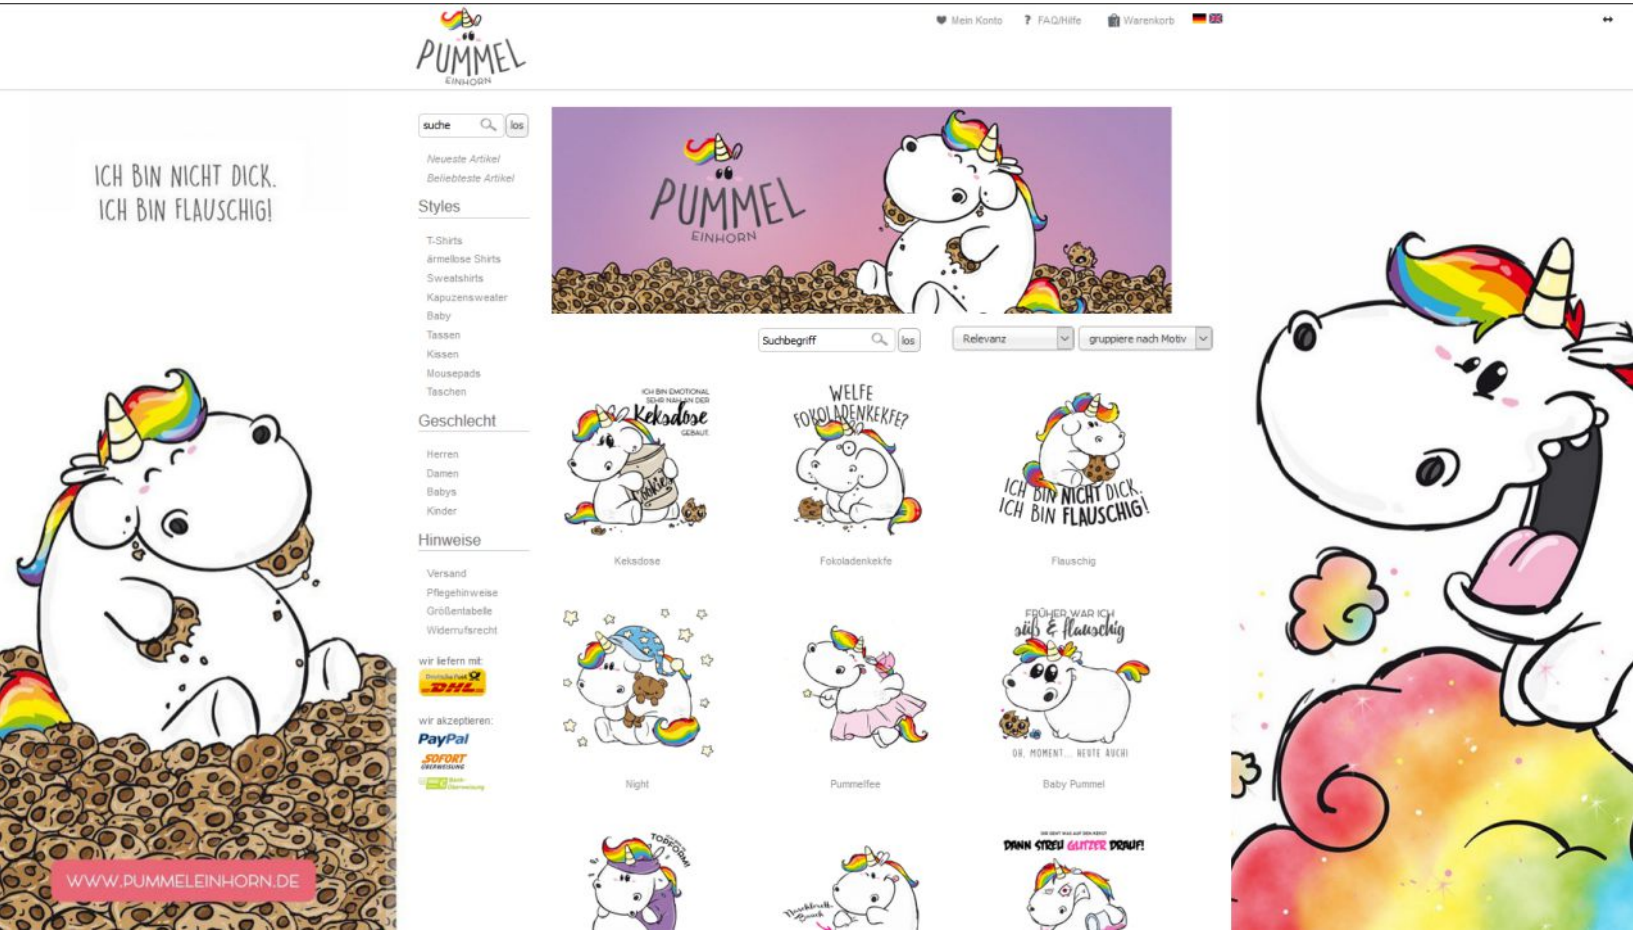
PUMMEL EINHORN

Mein Konto ? FAQ/Hilfe Warenkorb

ICH BIN NICHT DICK. ICH BIN FLAUSCHIG!

WWW.PUMMELEINHORN.DE

suche los

Neueste Artikel
Beliebteste Artikel

Styles

T-Shirts
ärmellose Shirts
Sweatshirts
Kapuzensweater
Baby
Tassen
Kissen
Mousepads
Taschen

Geschlecht

Herren
Damen
Babys
Kinder

Hinweise

Versand
Pflegehinweise
Größentabelle
Widerrufsrecht

wir liefern mit:
Deutsche Post DHL

wir akzeptieren:
PayPal
SOFORT ÜBERWEISUNG
Bank-Überweisung

PUMMEL EINHORN

Suchbegriff los Relevanz gruppiere nach Motiv

ICH BIN EMOTIONAL SEHR NAH AN DER Keksdose GEBAUT
Keksdose

WELFE FOKOLADENKEKFE?
Fokoladenkekfe

ICH BIN NICHT DICK. ICH BIN FLAUSCHIG!
Flauschig

Night

Pummelfee

FRÜHER WAR ICH süß & flauschig OH, MOMENT... HEUTE AUCH!
Baby Pummel

TOPFORM!

DANN STREU GLITZER DRAUF!